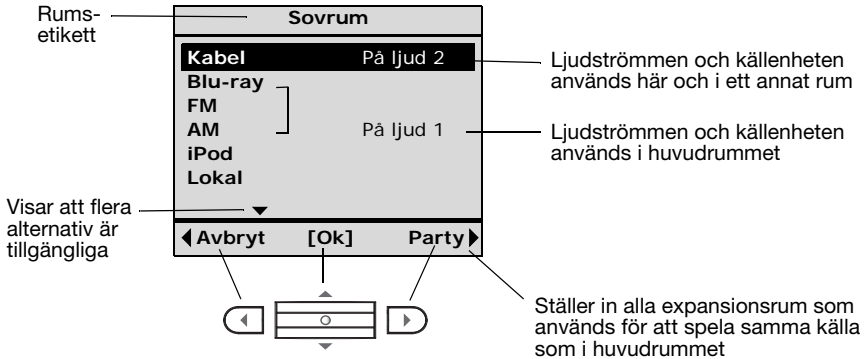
Rumsetikett

Sovrum

Kabel På ljud 2

Blu-ray

FM

AM På ljud 1

iPod

Lokal

Ljudströmmen och källenheten används här och i ett annat rum

Ljudströmmen och källenheten används i huvudrummet

Visar att flera alternativ är tillgängliga

Avbryt [Ok] Party

Ställer in alla expansionsrum som används för att spela samma källa som i huvudrummet